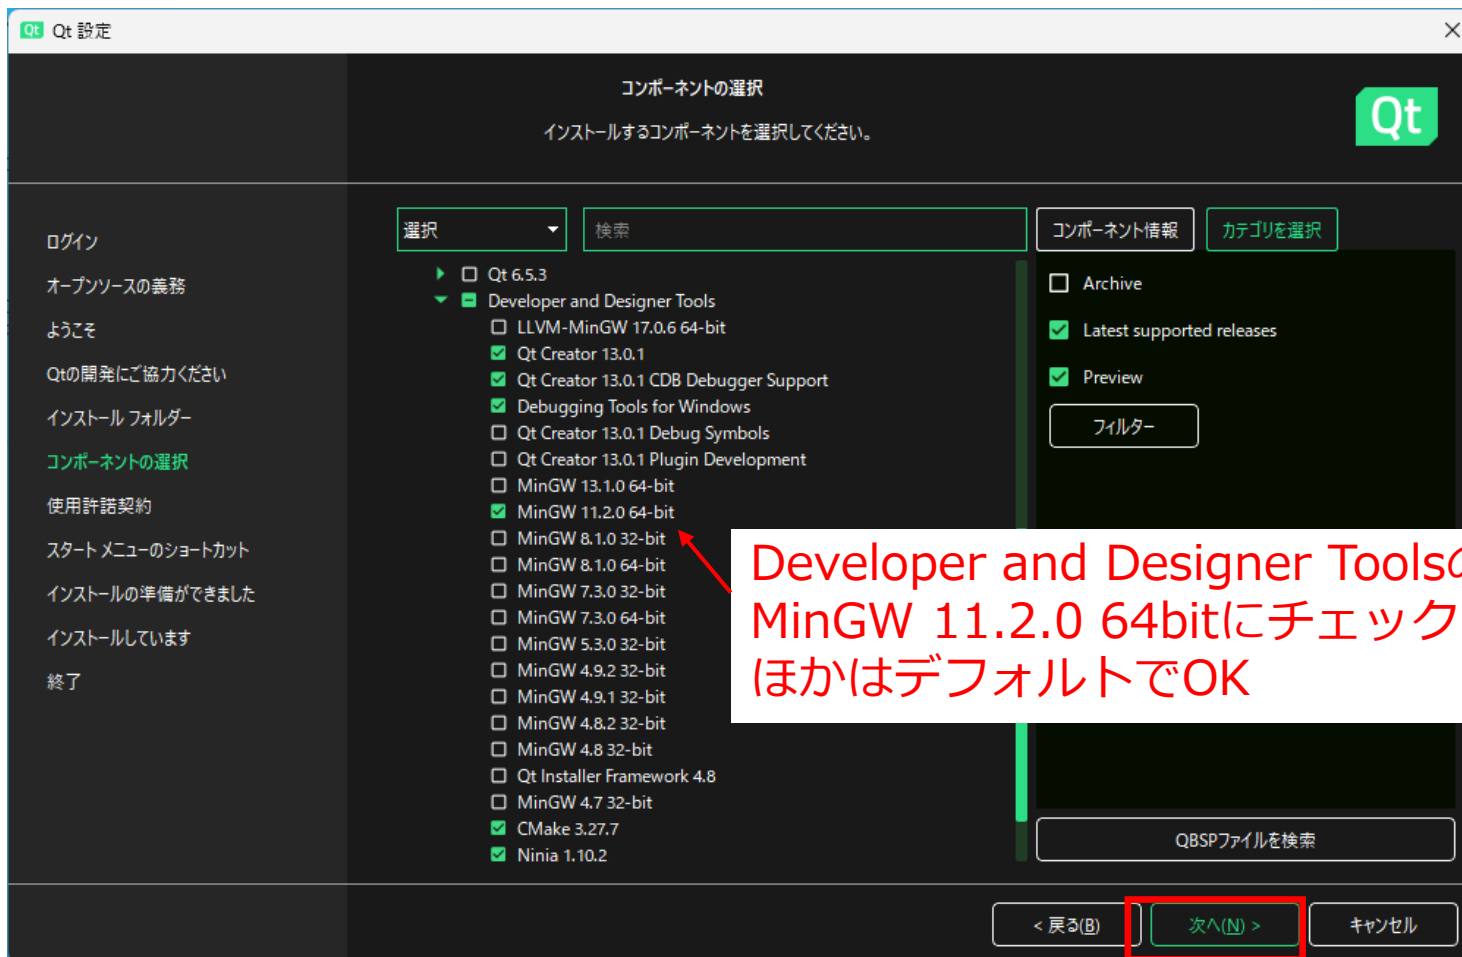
Qt 設定

コンポーネントの選択

インストールするコンポーネントを選択してください。

Qt

ログイン
オープンソースの義務
ようこそ
Qtの開発にご協力ください
インストール フォルダー
コンポーネントの選択
使用許諾契約
スタート メニューのショートカット
インストールの準備ができました
インストールしています
終了

選択
検索
コンポーネント情報
カテゴリを選択

Qt 6.5.3
Developer and Designer Tools
LLVM-MinGW 17.0.6 64-bit
Qt Creator 13.0.1
Qt Creator 13.0.1 CDB Debugger Support
Debugging Tools for Windows
Qt Creator 13.0.1 Debug Symbols
Qt Creator 13.0.1 Plugin Development
MinGW 13.1.0 64-bit
MinGW 11.2.0 64-bit
MinGW 8.1.0 32-bit
MinGW 8.1.0 64-bit
MinGW 7.3.0 32-bit
MinGW 7.3.0 64-bit
MinGW 5.3.0 32-bit
MinGW 4.9.2 32-bit
MinGW 4.9.1 32-bit
MinGW 4.8.2 32-bit
MinGW 4.8 32-bit
Qt Installer Framework 4.8
MinGW 4.7 32-bit
CMake 3.27.7
Ninia 1.10.2

Archive
Latest supported releases
Preview
フィルター

Developer and Designer Tools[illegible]
MinGW 11.2.0 64bitにチェック
ほかはデフォルトでOK

QBSPファイルを検索

< 戻る(B)
次へ(N) >
キャンセル